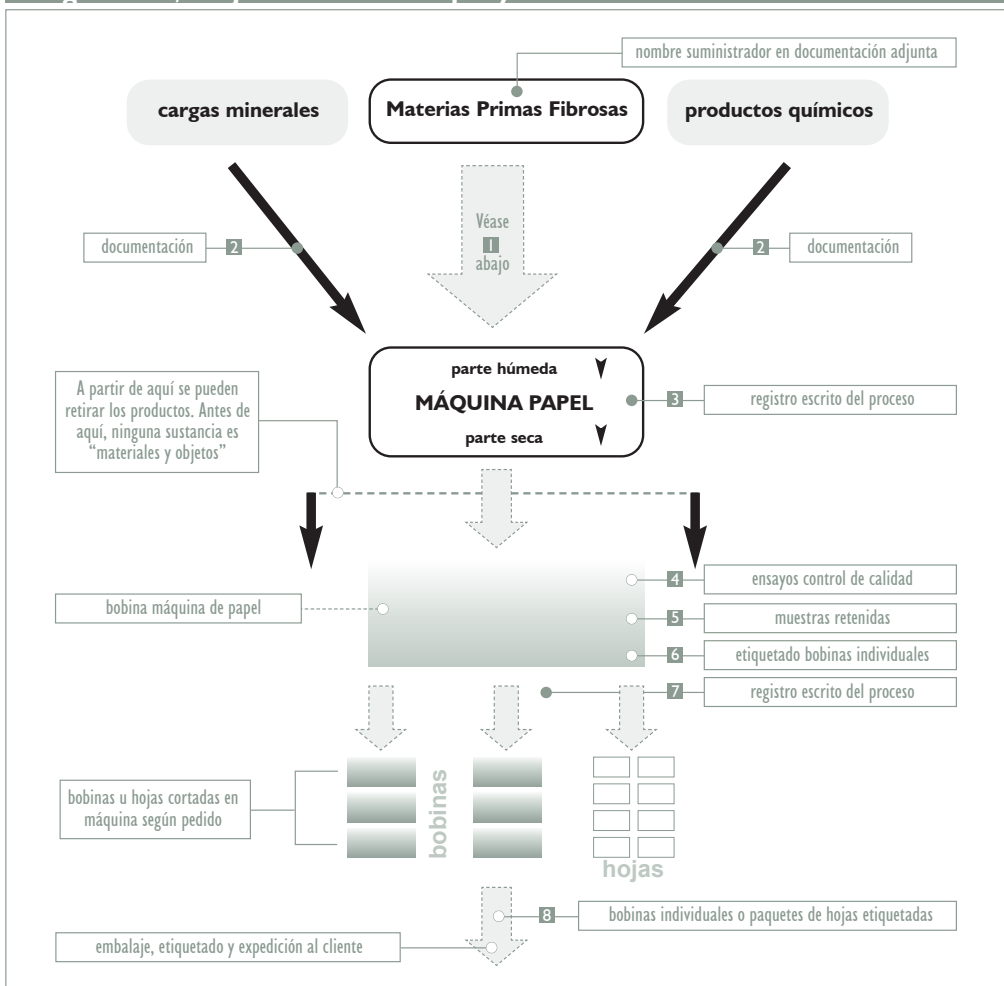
nombre suministrador en documentación adjunta

cargas minerales

Materias Primas Fibrosas

productos químicos

Véase
1
abajo

documentación 2

2 documentación

parte húmeda

MÁQUINA PAPEL

parte seca

A partir de aquí se pueden retirar los productos. Antes de aquí, ninguna sustancia es "materiales y objetos"

3 registro escrito del proceso

bobina máquina de papel

4 ensayos control de calidad

5 muestras retenidas

6 etiquetado bobinas individuales

7 registro escrito del proceso

bobinas u hojas cortadas en máquina según pedido

bobinas

hojas

8 bobinas individuales o paquetes de hojas etiquetadas

embalaje, etiquetado y expedición al cliente